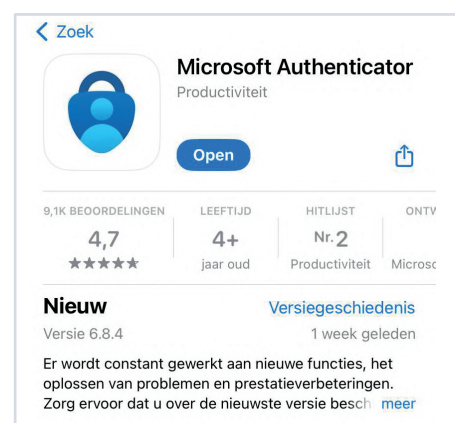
< Zoek

Microsoft Authenticator
Productiviteit

Open

9,1K BEOORDELINGEN
4,7
★★★★★

LEEFTIJD
4+
jaar oud

HITLIJST
Nr. 2
Productiviteit

ONTV
Microsc

Nieuw
Versiegeschiedenis
Versie 6.8.4
1 week geleden

Er wordt constant gewerkt aan nieuwe functies, het oplossen van problemen en prestatieverbeteringen. Zorg ervoor dat u over de nieuwste versie besch meer